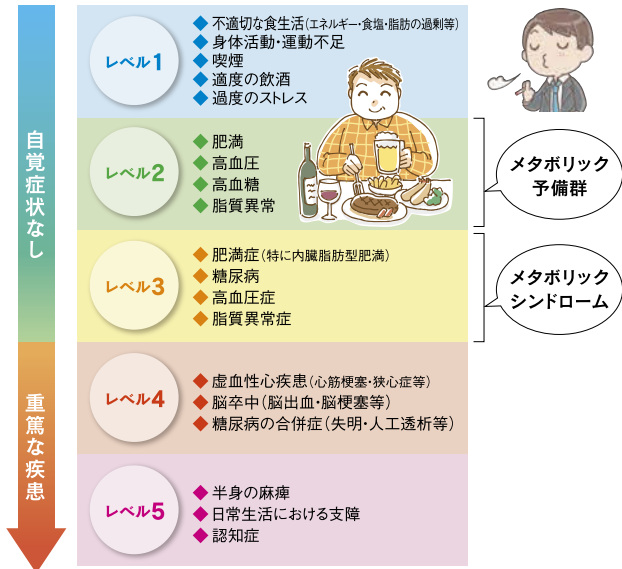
自覚症状なし

重篤な疾患

レベル1
◆ 不適切な食生活(エネルギー・食塩・脂肪の過剰等)
◆ 身体活動・運動不足
◆ 喫煙
◆ 適度の飲酒
◆ 過度のストレス

レベル2
◆ 肥満
◆ 高血圧
◆ 高血糖
◆ 脂質異常

メタボリック予備群

レベル3
◆ 肥満症(特に内臓脂肪型肥満)
◆ 糖尿病
◆ 高血圧症
◆ 脂質異常症

メタボリックシンドローム

レベル4
◆ 虚血性心疾患(心筋梗塞・狭心症等)
◆ 脳卒中(脳出血・脳梗塞等)
◆ 糖尿病の合併症(失明・人工透析等)

レベル5
◆ 半身の麻痺
◆ 日常生活における支障
◆ 認知症